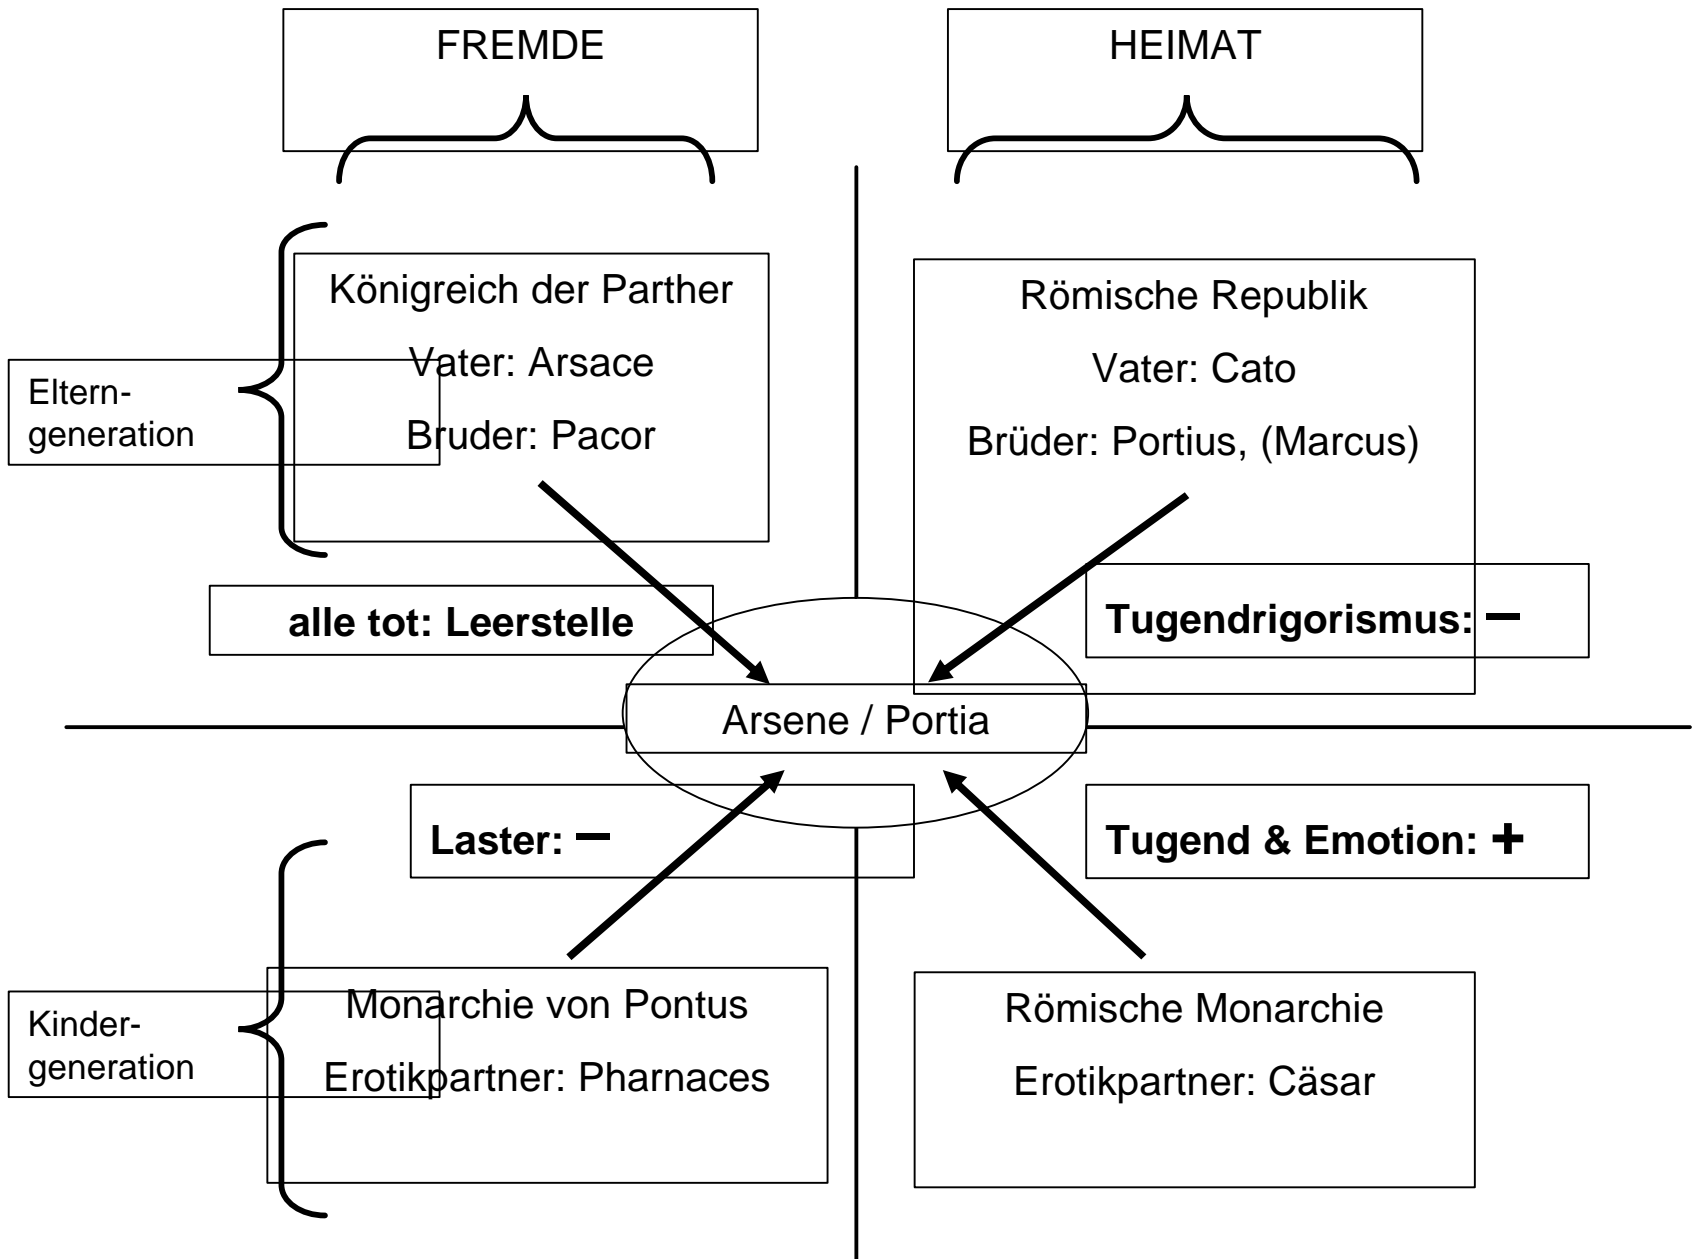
FREMDE

HEIMAT

Eltern-generation

Königreich der Parther

Vater: Arsace

Bruder: Pacor

Römische Republik

Vater: Cato

Brüder: Portius, (Marcus)

alle tot: Leerstelle

Tugendrigorismus: −

Arsene / Portia

Laster: −

Tugend & Emotion: +

Kinder-generation

Monarchie von Pontus

Erotikpartner: Pharnaces

Römische Monarchie

Erotikpartner: Cäsar